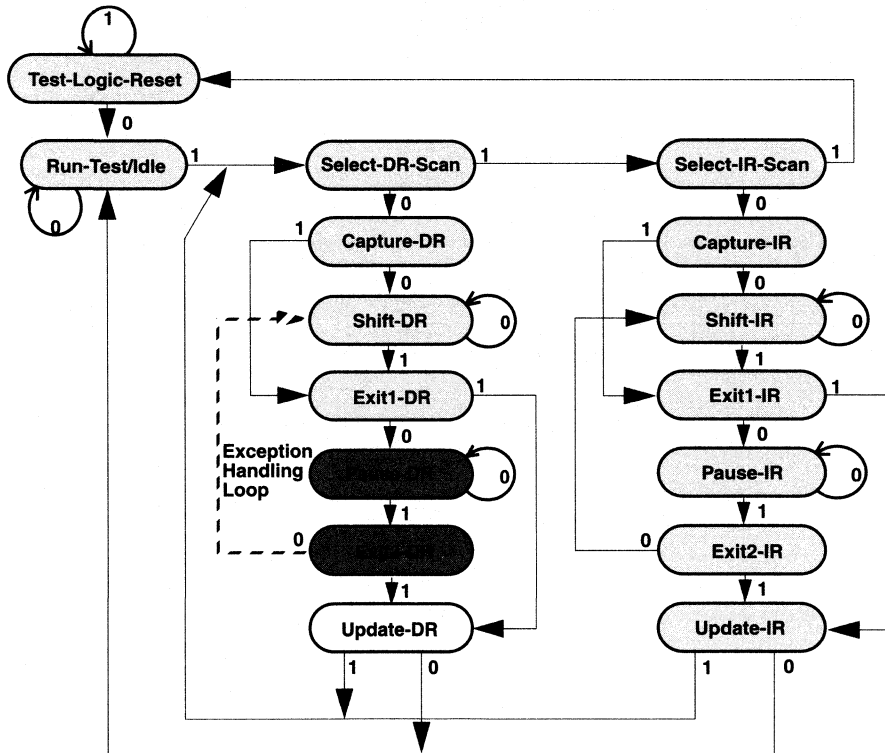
1
Test-Logic-Reset
0
Run-Test/Idle
1
0
Select-DR-Scan
1
Select-IR-Scan
1
0
0
1
Capture-DR
1
Capture-IR
0
0
Shift-DR
0
Shift-IR
0
1
1
Exit1-DR
1
Exit1-IR
1
0
0
Exception Handling Loop
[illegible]
0
Pause-IR
0
1
1
0
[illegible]
0
Exit2-IR
1
1
Update-DR
Update-IR
1
0
1
0